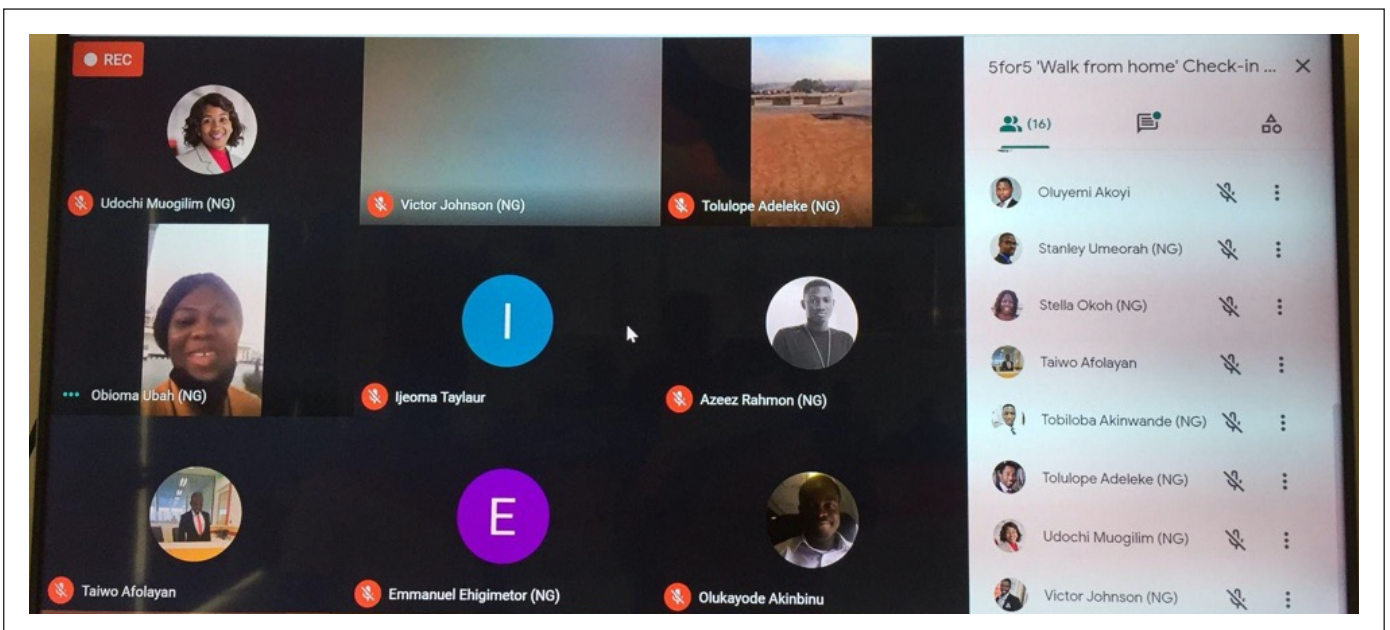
REC

Udochi Muogilim (NG)

Victor Johnson (NG)

Tolulope Adeleke (NG)

Obioma Ubah (NG)

I

Ijeoma Taylaur

Azeez Rahmon (NG)

Taiwo Afolayan

E

Emmanuel Ehigimetor (NG)

Olukayode Akinbinu

5for5 'Walk from home' Check-in ...

(16)

Oluyemi Akoyi

Stanley Umeorah (NG)

Stella Okoh (NG)

Taiwo Afolayan

Tobiloba Akinwande (NG)

Tolulope Adeleke (NG)

Udochi Muogilim (NG)

Victor Johnson (NG)